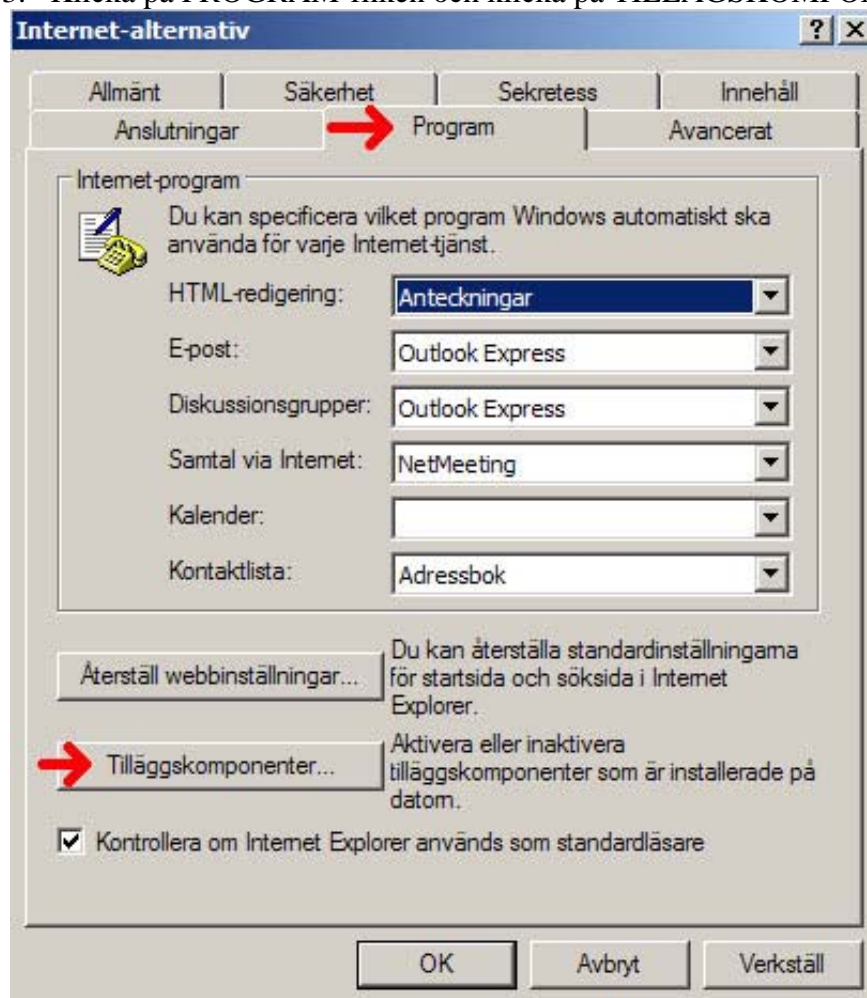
3. Klicka på PROGRAM-fliken och klicka på TILLÄGGSKOMPO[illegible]

Internet-alternativ

? X

Allmänt | Säkerhet | Sekretess | Innehåll
Anslutningar | Program | Avancerat

Internet-program

Du kan specificera vilket program Windows automatiskt ska använda för varje Internet-tjänst.

HTML-redigering: Anteckningar
E-post: Outlook Express
Diskussionsgrupper: Outlook Express
Samtal via Internet: NetMeeting
Kalender:
Kontaktlista: Adressbok

Återställ webbinställningar...

Du kan återställa standardinställningarna för startsida och söksida i Internet Explorer.

Tilläggskomponenter...

Aktivera eller inaktivera tilläggskomponenter som är installerade på datorn.

Kontrollera om Internet Explorer används som standardläsare

OK | Avbryt | Verkställ